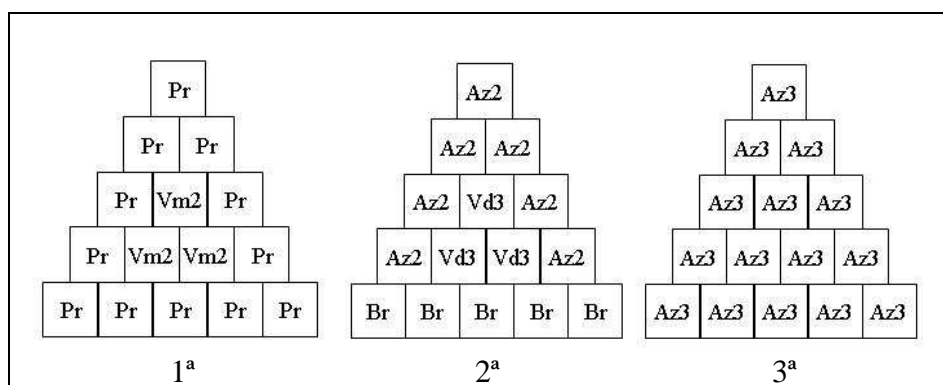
| | | Pr | | |
|---|---|---|---|---|
| | Pr | Pr | | |
| Pr | Vm2 | Pr | | |
| Pr | Vm2 | Vm2 | Pr | |
| Pr | Pr | Pr | Pr | Pr |

1ª

| | | Az2 | | |
|---|---|---|---|---|
| | Az2 | Az2 | | |
| Az2 | Vd3 | Az2 | | |
| Az2 | Vd3 | Vd3 | Az2 | |
| Br | Br | Br | Br | Br |

2ª

| | | Az3 | | |
|---|---|---|---|---|
| | Az3 | Az3 | | |
| Az3 | Az3 | Az3 | | |
| Az3 | Az3 | Az3 | Az3 | |
| Az3 | Az3 | Az3 | Az3 | Az3 |

3ª